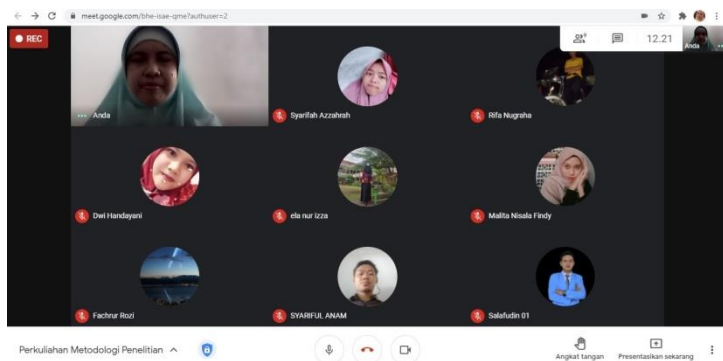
meet.google.com/bhe-isae-qme?authuser=2

REC

9

12.21

Anda

Anda

Syarifah Azzahrah

Rifa Nugraha

Dwi Handayani

ela nur izza

Malita Nisala Findy

Fachrur Rozi

SYARIFUL ANAM

Salafudin 01

Perkuliahan Metodologi Penelitian

Angkat tangan

Presentasikan sekarang